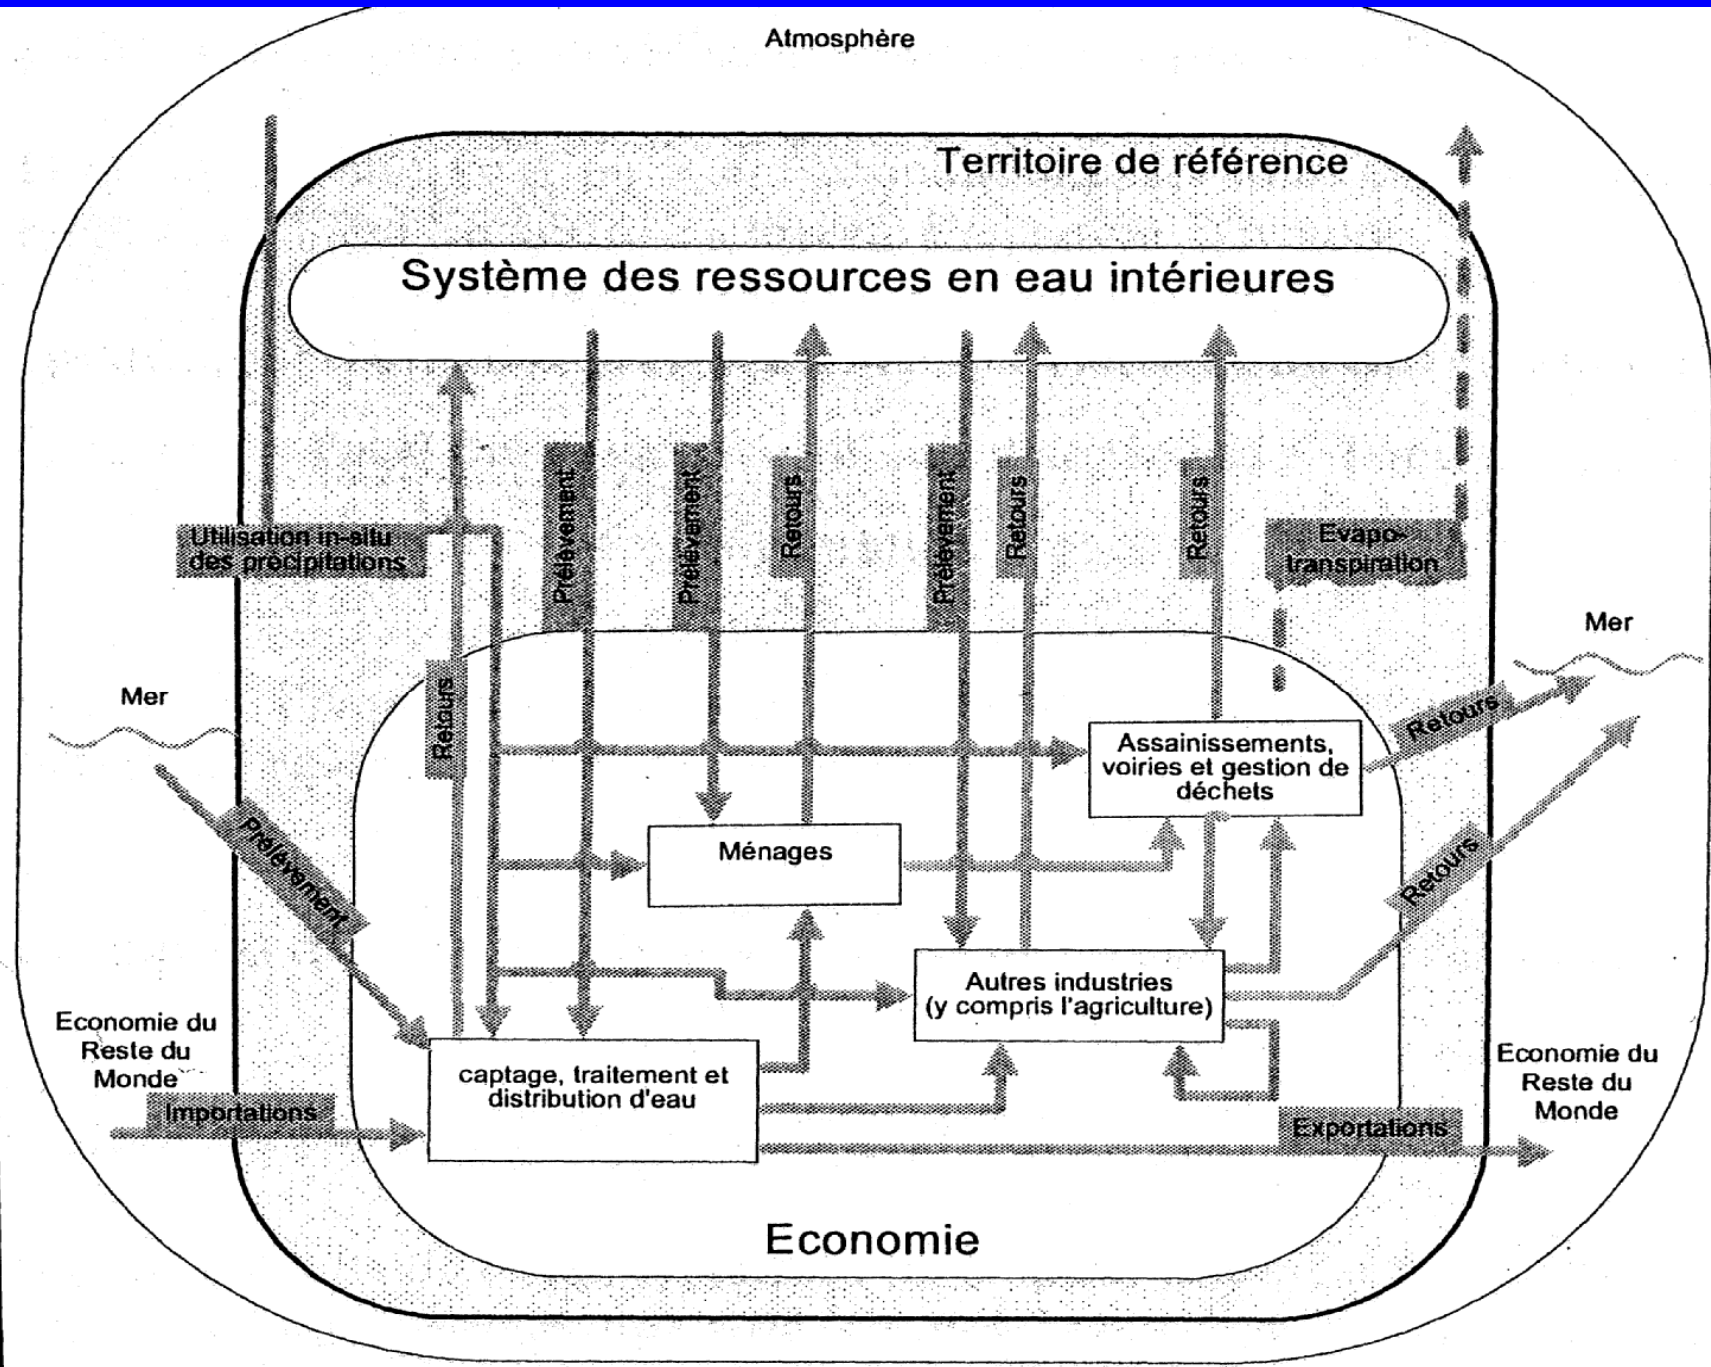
Atmosphère

Territoire de référence

Système des ressources en eau intérieures

Utilisation in-situ des précipitations

Retours

Prélèvement

Prélèvement

Retours

Prélèvement

Retours

Retours

Evapo-transpiration

Mer

Mer

Prélèvement

Assainissements, voiries et gestion de déchets

Ménages

Retours

Retours

Autres industries (y compris l'agriculture)

Economie du Reste du Monde

Importations

captage, traitement et distribution d'eau

Exportations

Economie du Reste du Monde

Economie